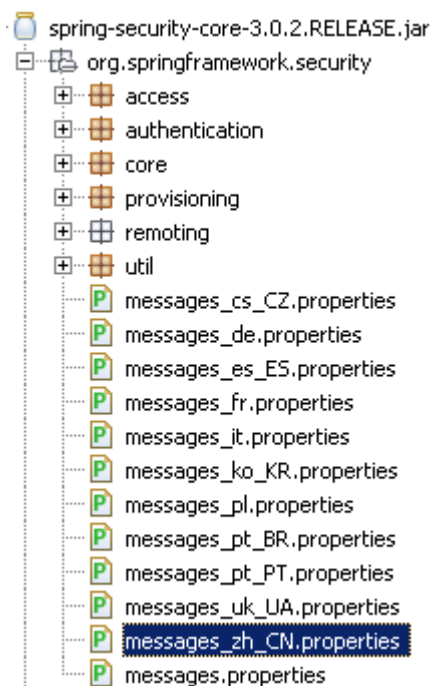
spring-security-core-3.0.2.RELEASE.jar
org.springframework.security
access
authentication
core
provisioning
remoting
util
P messages_cs_CZ.properties
P messages_de.properties
P messages_es_ES.properties
P messages_fr.properties
P messages_it.properties
P messages_ko_KR.properties
P messages_pl.properties
P messages_pt_BR.properties
P messages_pt_PT.properties
P messages_uk_UA.properties
P messages_zh_CN.properties
P messages.properties